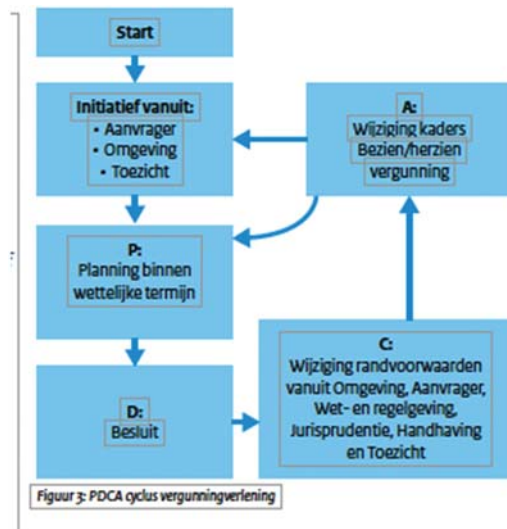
Start

Initiatief vanuit:
• Aanvrager
• Omgeving
• Toezicht

A:
Wijziging kaders
Bezien/herzien
vergunning

P:
Planning binnen
wettelijke termijn

C:
Wijziging randvoorwaarden
vanuit Omgeving, Aanvrager,
Wet- en regelgeving,
Jurisprudentie, Handhaving
en Toezicht

D:
Besluit

Figuur 3: PDCA cyclus vergunningverlening